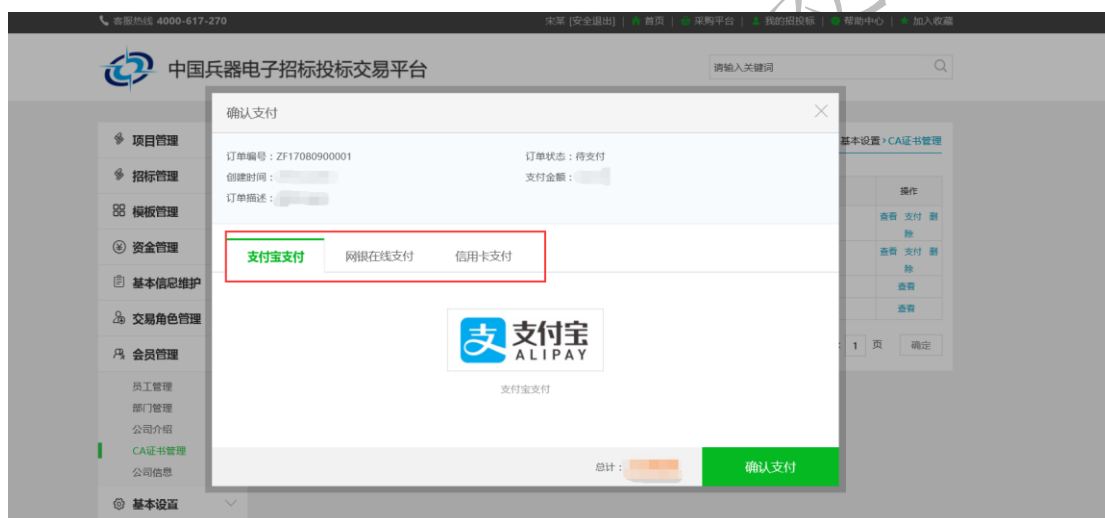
客服热线 4000-617-270

宋军 [安全退出] | 首页 | 采购平台 | 我的招投标 | 帮助中心 | 加入收藏

中国兵器电子招标投标交易平台

请输入关键词

项目管理
招标管理
模板管理
资金管理
基本信息维护
交易角色管理
会员管理
员工管理
部门管理
公司介绍
CA证书管理
公司信息
基本设置

基本设置 > CA证书管理

操作
查看 支付 删除
查看 支付 删除
查看
查看

1 页 确定

确认支付

订单编号：ZF17080900001
创建时间：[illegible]
订单描述：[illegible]
订单状态：待支付
支付金额：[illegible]

支付宝支付 网银在线支付 信用卡支付

支付宝
ALIPAY

支付宝支付

总计：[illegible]

确认支付